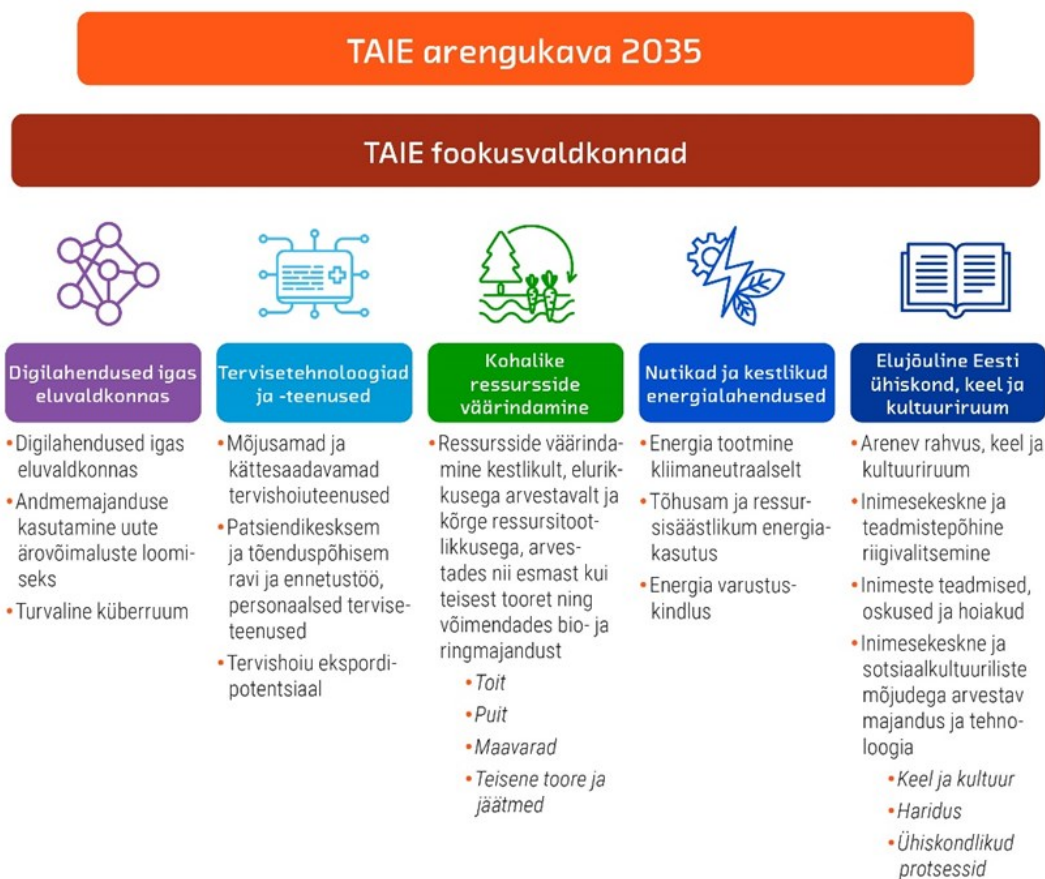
TAIE arengukava 2035

TAIE fookusvaldkonnad

Digilahendused igas eluvaldkonnas

- Digilahendused igas eluvaldkonnas
- Andmemajanduse kasutamine uute ärovõimaluste loomiseks
- Turvaline küberruum

Tervisetehnoloogiad ja -teenused

- Mõjusamad ja kättesaadavamad tervishoiuteenused
- Patsiendikesksem ja tõenduspõhisem ravi ja ennetustöö, personaalsed terviseteenused
- Tervishoiu ekspordipotentsiaal

Kohalike ressursside väärindamine

- Ressursside väärindamine kestlikult, elurikkusega arvestavalt ja kõrge ressursitootlikkusega, arvestades nii esmast kui teisest tooret ning võimendades bio- ja ringmajandust
  - Toit
  - Puit
  - Maavarad
  - Teisene toore ja jäätmed

Nutikad ja kestlikud energialahendused

- Energia tootmine kliimaneutraalselt
- Tõhusam ja ressursisäästlikum energiakasutus
- Energia varustuskindlus

Elujõuline Eesti ühiskond, keel ja kultuuriruum

- Arenev rahvus, keel ja kultuuriruum
- Inimesekeskne ja teadmistepõhine riigivalitsemine
- Inimeste teadmised, oskused ja hoiakud
- Inimesekeskne ja sotsiaalkultuuriliste mõjudega arvestav majandus ja tehnoloogia
  - Keel ja kultuur
  - Haridus
  - Ühiskondlikud protsessid